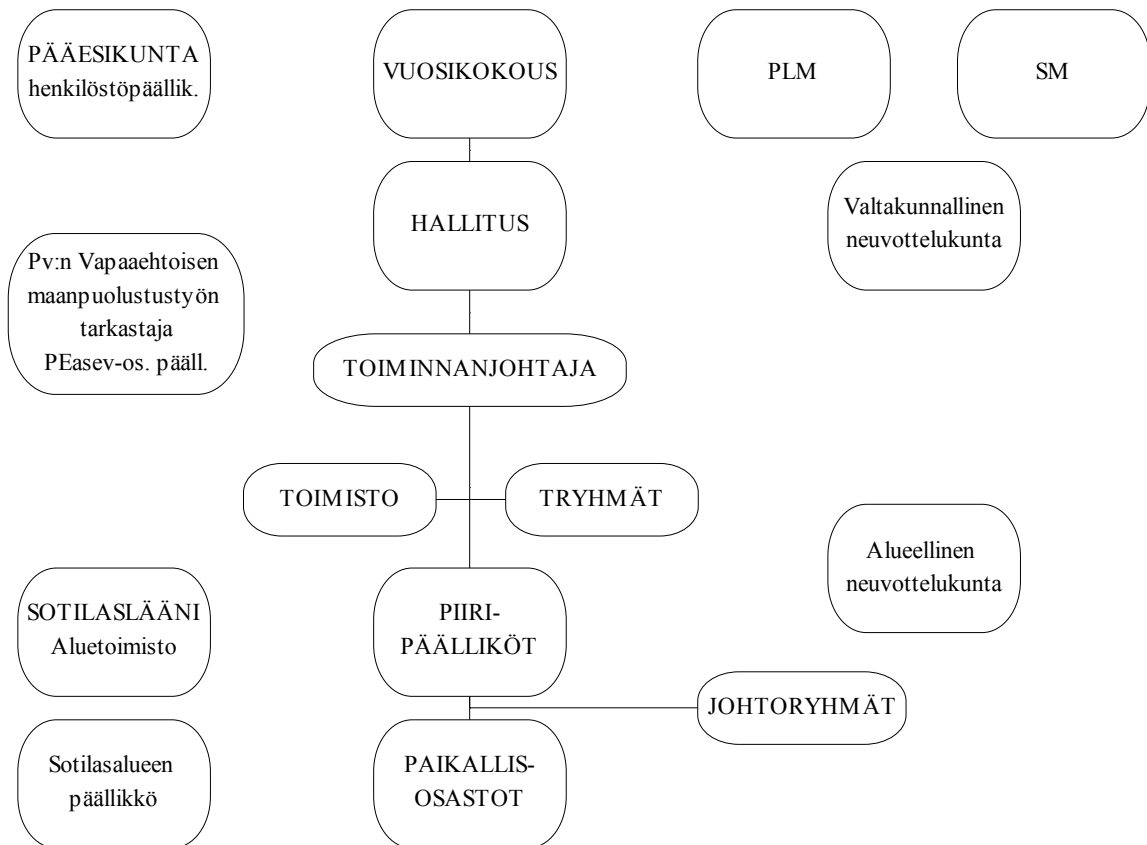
PÄÄESIKUNTA
henkilöstöpäällik.

VUOSIKOKOUS

PLM

SM

HALLITUS

Valtakunnallinen neuvottelukunta

Pv:n Vapaaehtoisen maanpuolustustyön tarkastaja PEasev-os. pääll.

TOIMINNANJOHTAJA

TOIMISTO

TRYHMÄT

Alueellinen neuvottelukunta

SOTILASLÄÄNI
Aluetoimisto

PIIRI-
PÄÄLLIKÖT

JOHTORYHMÄT

Sotilasalueen päällikkö

PAIKALLIS-
OSASTOT